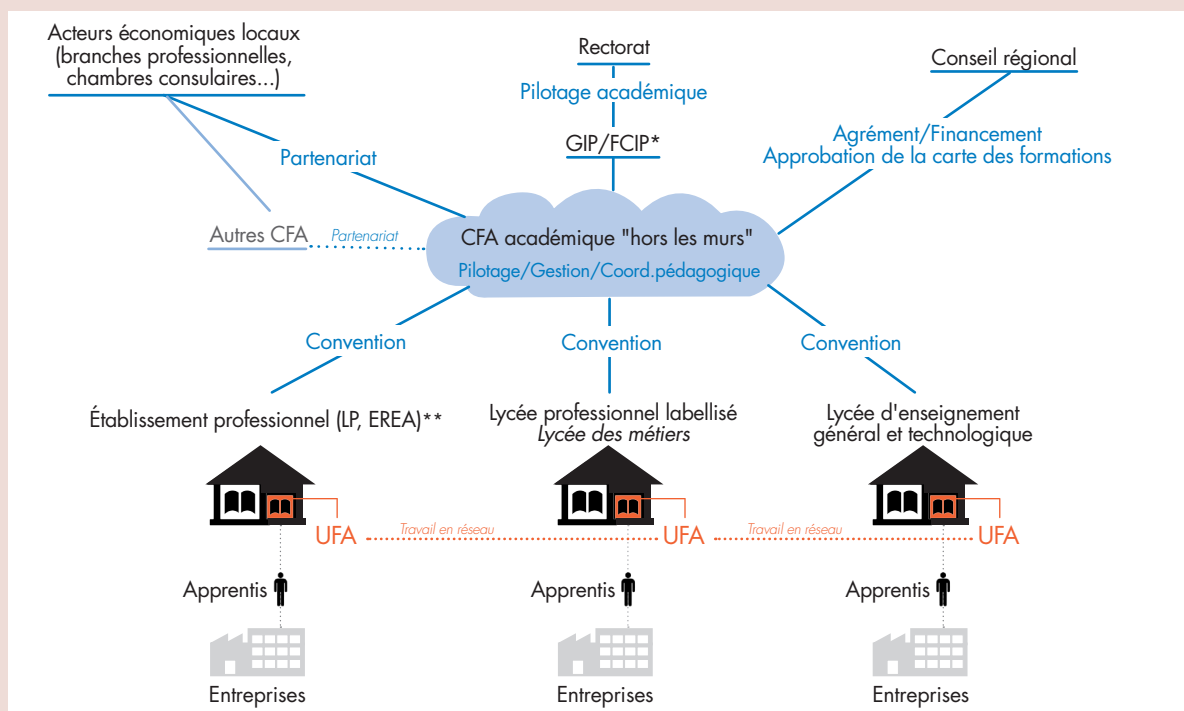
Acteurs économiques locaux (branches professionnelles, chambres consulaires...)

Rectorat

Pilotage académique

GIP/FCIP*

Conseil régional

Agrément/Financement
Approbation de la carte des formations

Partenariat

Autres CFA

Partenariat

CFA académique "hors les murs"
Pilotage/Gestion/Coord.pédagogique

Convention

Convention

Convention

Établissement professionnel (LP, EREA)**

Lycée professionnel labellisé
*Lycée des métiers*

Lycée d'enseignement général et technologique

UFA

Travail en réseau

UFA

Travail en réseau

UFA

Apprentis

Apprentis

Apprentis

Entreprises

Entreprises

Entreprises